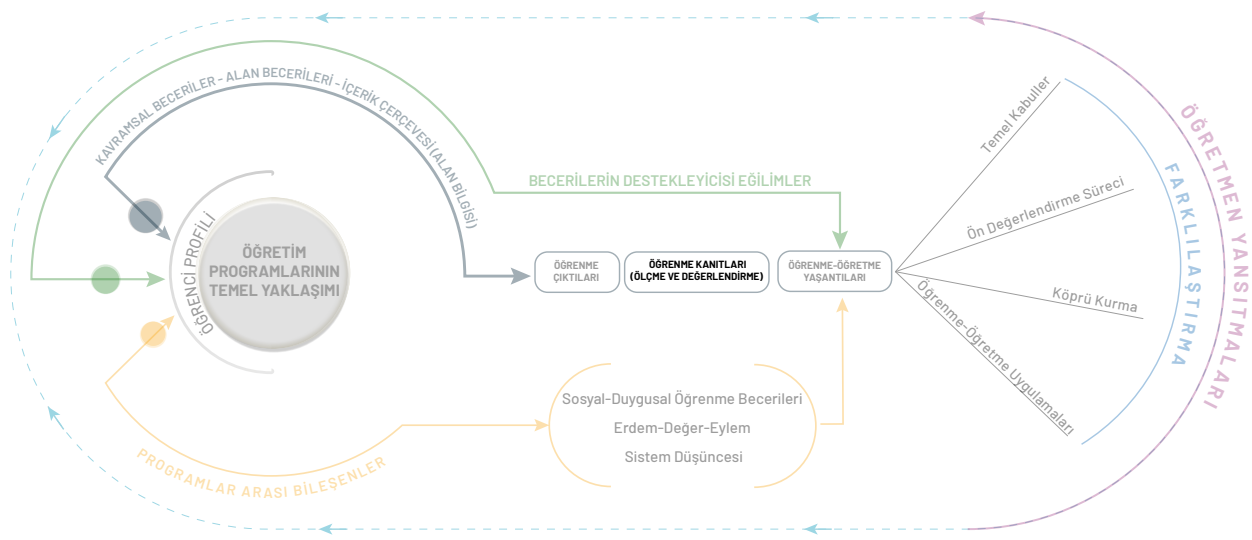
KAVRAMSAL BECERİLER - ALAN BECERİLERİ - İÇERİK ÇERÇEVESİ (ALAN BİLGİSİ)

BECERİLERİN DESTEKLEYİCİSİ EĞİLİMLER

ÖĞRENCİ PROFİLİ

ÖĞRETİM PROGRAMLARININ TEMEL YAKLAŞIMI

ÖĞRENME ÇIKTILARI

ÖĞRENME KANITLARI (ÖLÇME VE DEĞERLENDİRME)

ÖĞRENME-ÖĞRETME YAŞANTILARI

Temel Kabuller

Ön Değerlendirme Süreci

Köprü Kurma

Öğrenme-Öğretme Uygulamaları

FARKLILAŞTIRMA

ÖĞRETMEN YANSITMALARI

Sosyal-Duygusal Öğrenme Becerileri

Erdem-Değer-Eylem

Sistem Düşüncesi

PROGRAMLAR ARASI BİLEŞENLER